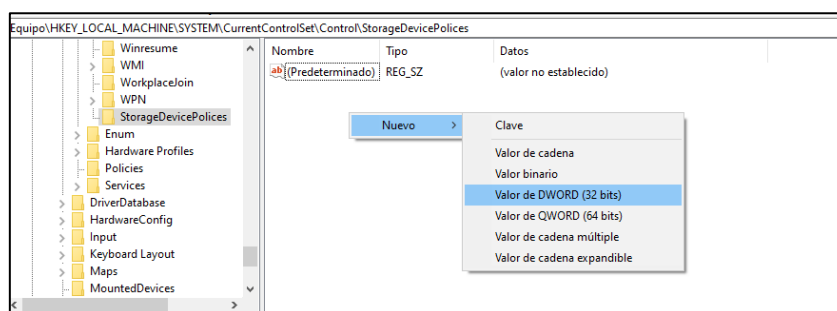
Equipo\HKEY_LOCAL_MACHINE\SYSTEM\CurrentControlSet\Control\StorageDevicePolices

Winresume
WMI
WorkplaceJoin
WPN
StorageDevicePolices
Enum
Hardware Profiles
Policies
Services
DriverDatabase
HardwareConfig
Input
Keyboard Layout
Maps
MountedDevices

| Nombre | Tipo | Datos |
|---|---|---|
| ab (Predeterminado) | REG_SZ | (valor no establecido) |

Nuevo >

Clave
Valor de cadena
Valor binario
Valor de DWORD (32 bits)
Valor de QWORD (64 bits)
Valor de cadena múltiple
Valor de cadena expandible